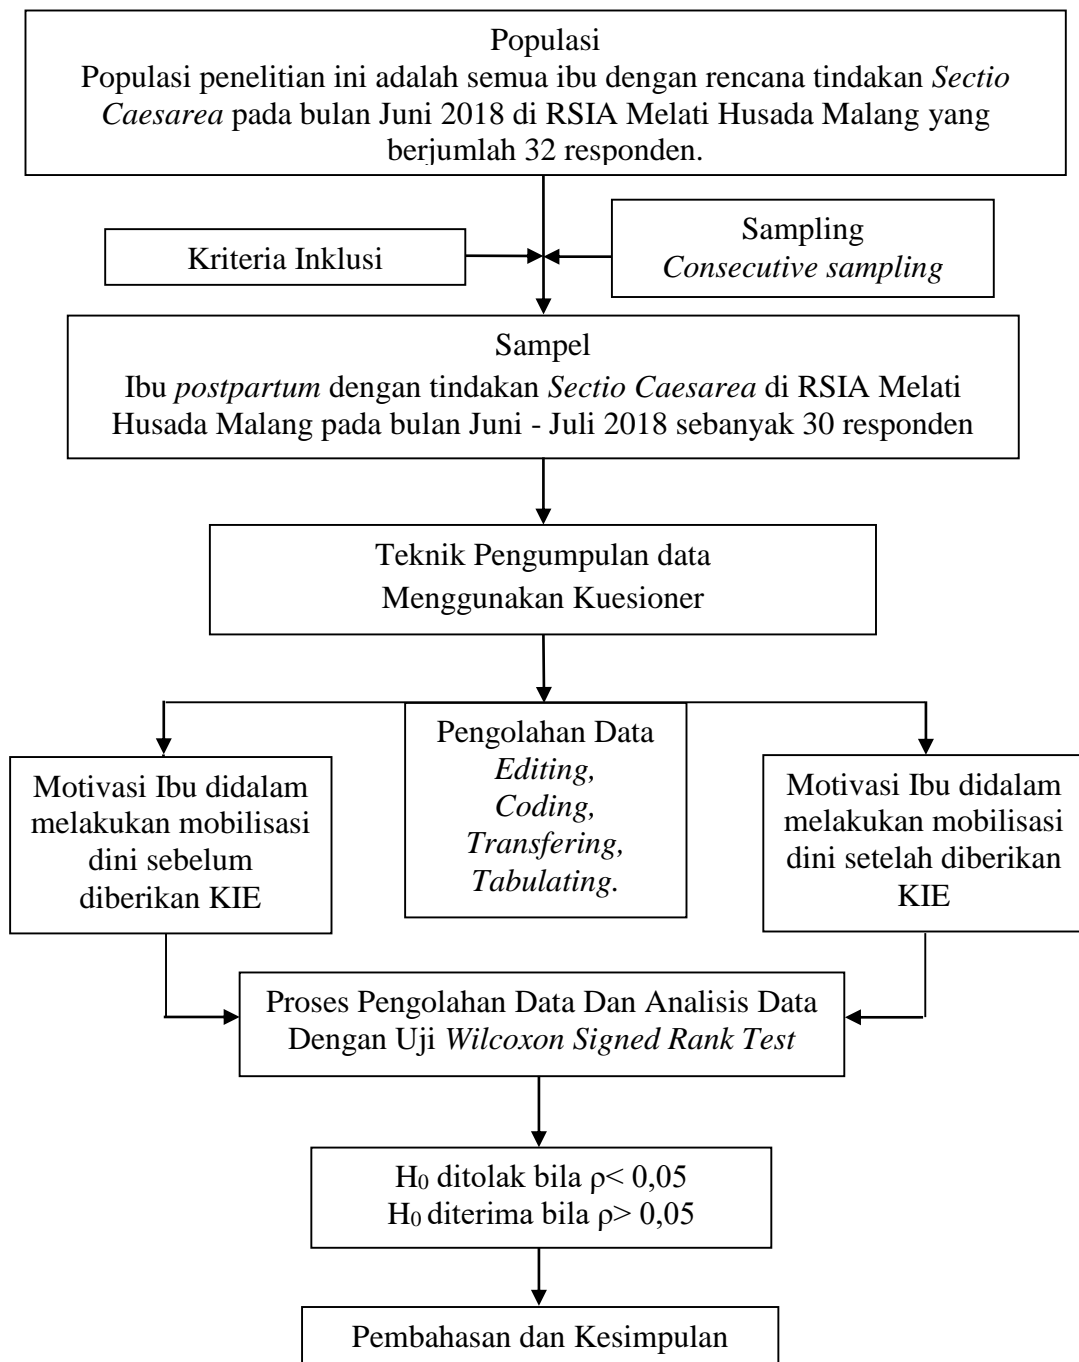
Populasi
Populasi penelitian ini adalah semua ibu dengan rencana tindakan Sectio Caesarea pada bulan Juni 2018 di RSIA Melati Husada Malang yang berjumlah 32 responden.

Kriteria Inklusi

Sampling
Consecutive sampling

Sampel
Ibu postpartum dengan tindakan Sectio Caesarea di RSIA Melati Husada Malang pada bulan Juni - Juli 2018 sebanyak 30 responden

Teknik Pengumpulan data
Menggunakan Kuesioner

Motivasi Ibu didalam melakukan mobilisasi dini sebelum diberikan KIE

Pengolahan Data
Editing,
Coding,
Transfering,
Tabulating.

Motivasi Ibu didalam melakukan mobilisasi dini setelah diberikan KIE

Proses Pengolahan Data Dan Analisis Data Dengan Uji Wilcoxon Signed Rank Test

$H_0$ ditolak bila $\rho < 0,05$
$H_0$ diterima bila $\rho > 0,05$

Pembahasan dan Kesimpulan